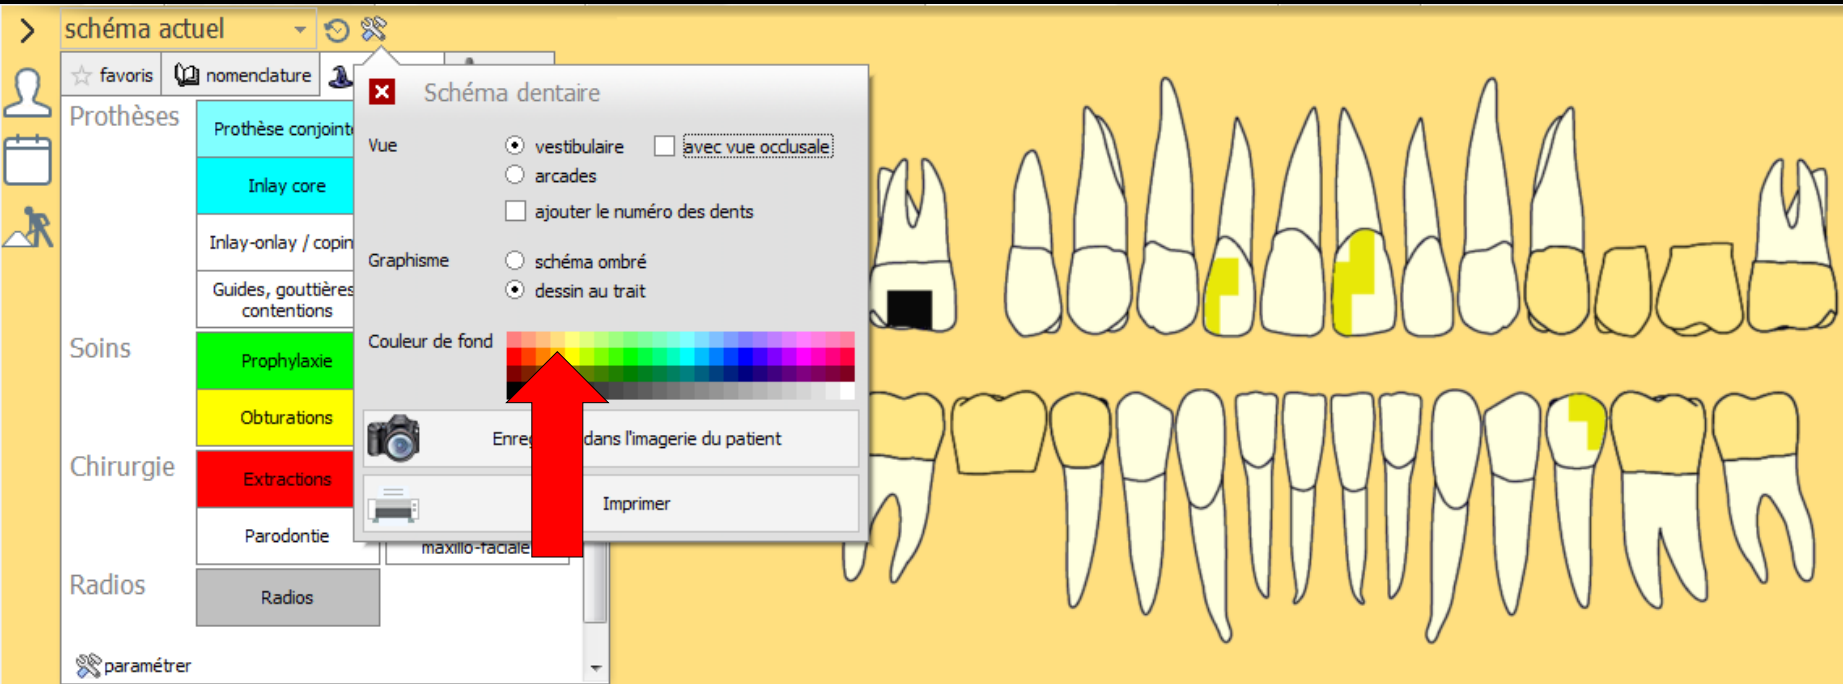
schéma actuel

favoris
nomenclature

Prothèses
Prothèse conjoint
Inlay core
Inlay-onlay / copin
Guides, gouttières contentions

Soins
Prophylaxie
Obturations

Chirurgie
Extractions
Parodontie

maxillo-faciale

Radios
Radios

paramétrer

Schéma dentaire

Vue
vestibulaire
avec vue occlusale
arcades
ajouter le numéro des dents

Graphisme
schéma ombré
dessin au trait

Couleur de fond

Enreg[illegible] dans l'imagerie du patient

Imprimer